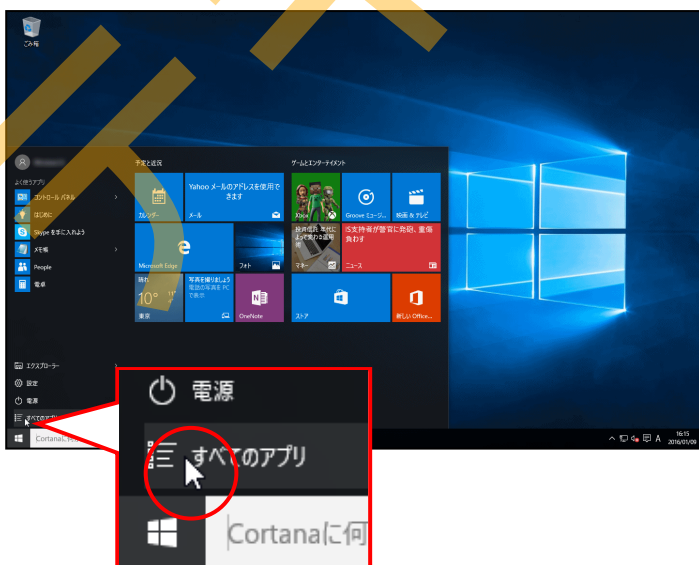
ごみ箱

よく使うアプリ
コントロール パネル
はじめに
Skype を手に入れよう
メモ帳
People
電卓

予定と近況
カレンダー
Yahoo メールのアドレスを使用できます
メール
Microsoft Edge
フォト
写真を撮影しよう
東京
OneNote

ゲームとエンターテイメント
Xbox
Groove ミュージ...
映画 & テレビ
マネー
IS支持者が警官に発砲、重傷負わす
ニュース
ストア
新しい Office...

エクスプローラー
設定
電源
すべてのアプリ
Cortanaに何

電源
すべてのアプリ
Cortanaに何

16:15
2016/01/09